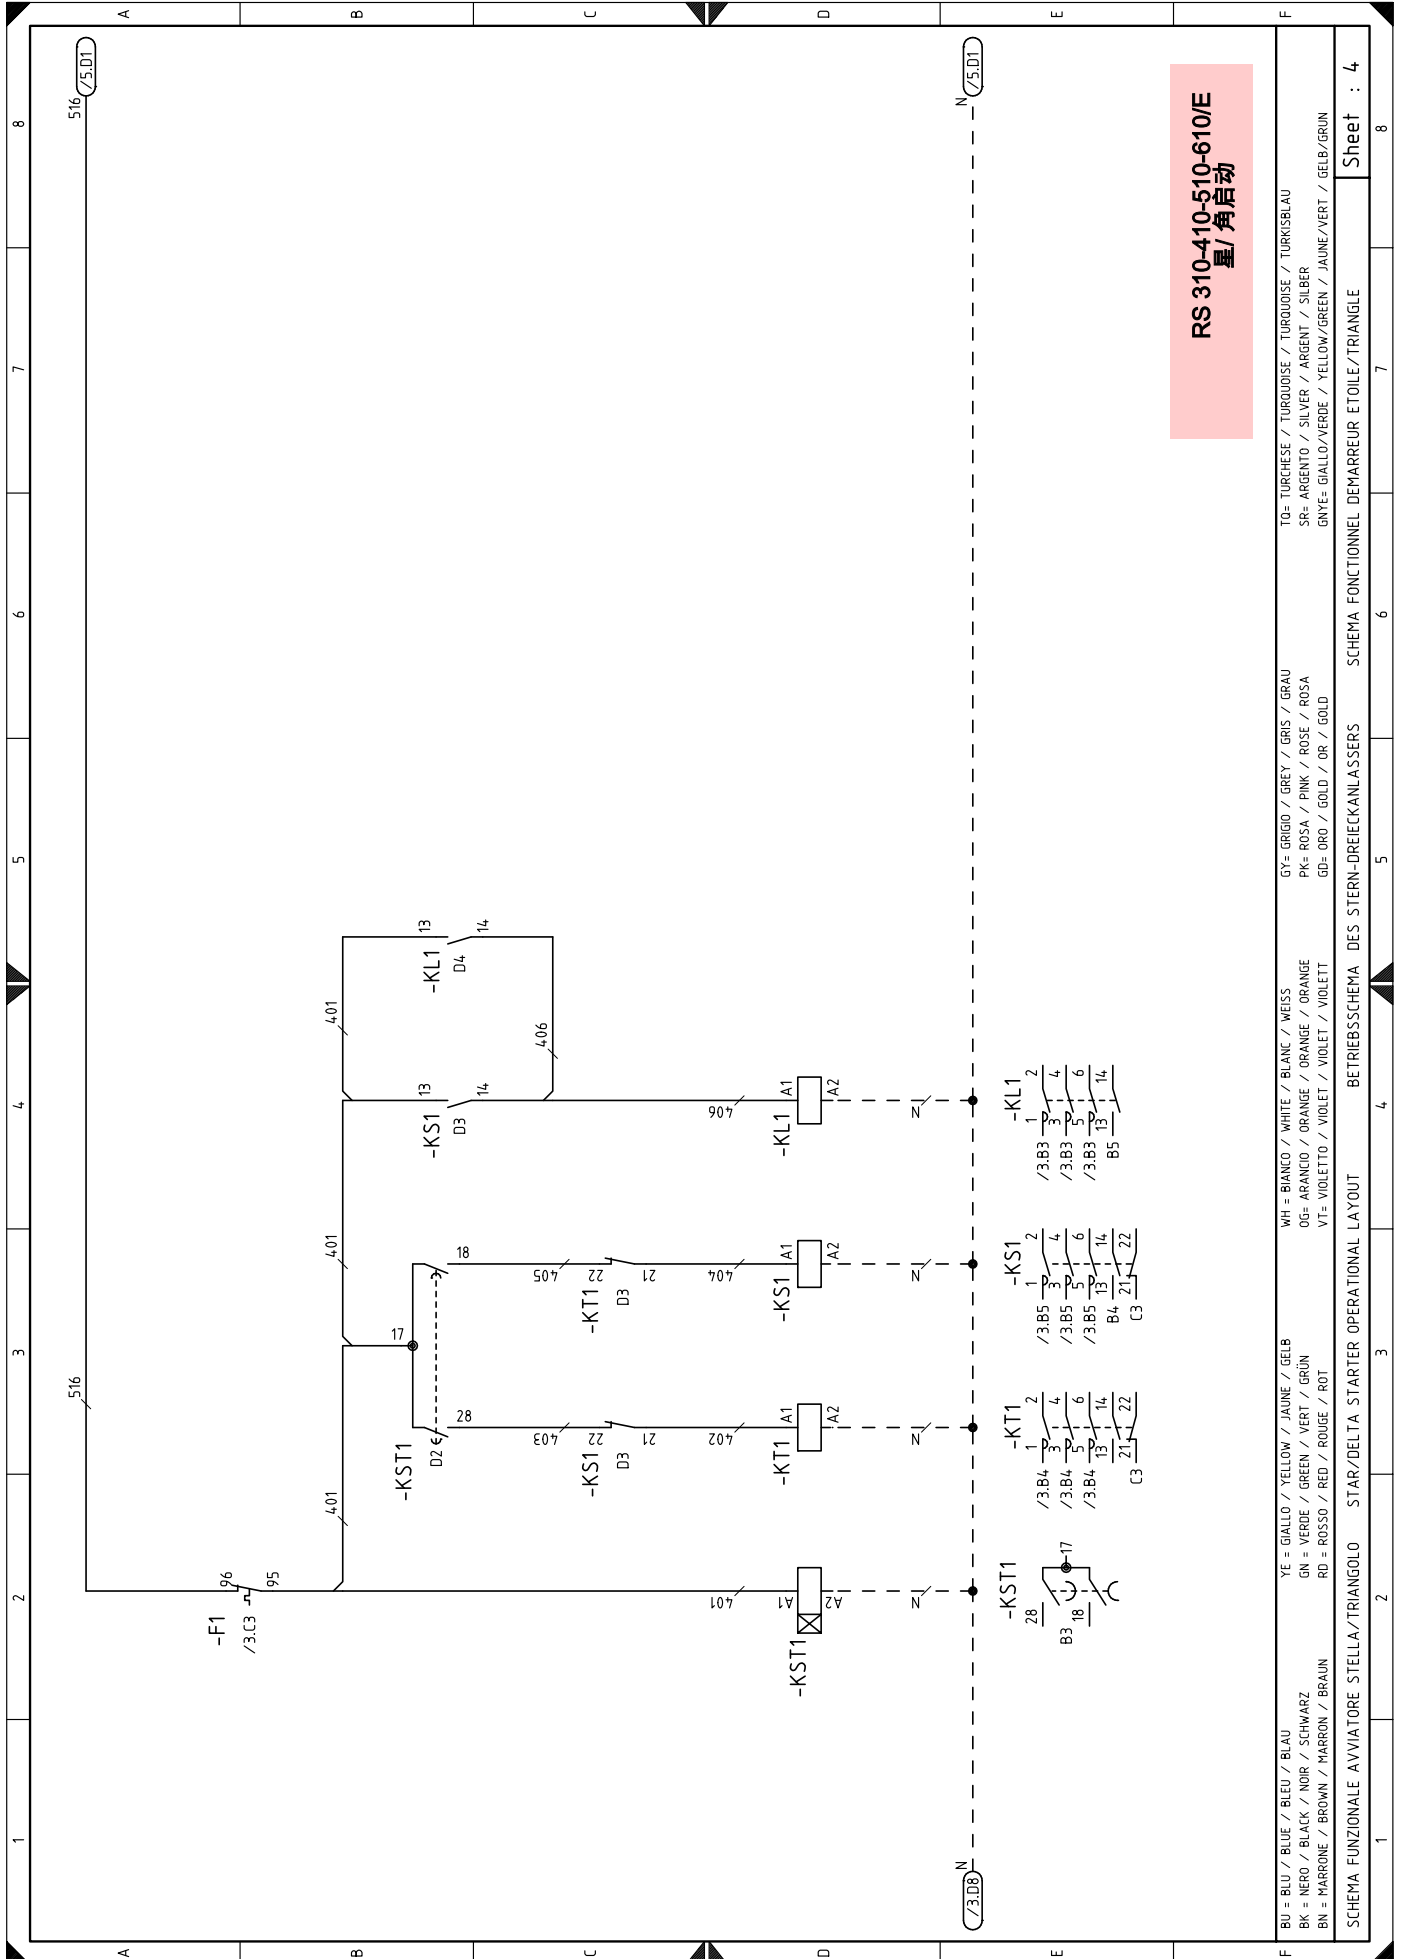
RS 310-410-510-610/E
星/角启动

A B C D E F

8 7 6 5 4 3 2 1

516 /5.D1

N /5.D1

N /3.D8

-F1
/3.C3
96 95

516

401

401

401

17

-KST1
D2
28

18

-KS1
D3
13 14

-KL1
D4
13 14

406

-KS1
D3
22 21
403

-KT1
D3
22 21
405

402
-KT1
A1 A2

404
-KS1
A1 A2

406
-KL1
A1 A2

401
-KST1
A1 A2

N N N N

-KL1
/3.B3 1 2
/3.B3 3 4
/3.B3 5 6
B5 13 14

-KS1
/3.B5 1 2
/3.B5 3 4
/3.B5 5 6
B4 13 14
C3 21 22

-KT1
/3.B4 1 2
/3.B4 3 4
/3.B4 5 6
13 14
C3 21 22

-KST1
B3 28 18 17

BU = BLU / BLUE / BLEU / BLAU
BK = NERO / BLACK / NOIR / SCHWARZ
BN = MARRONE / BROWN / MARRON / BRAUN

YE = GIALLO / YELLOW / JAUNE / GELB
GN = VERDE / GREEN / VERT / GRÜN
RD = ROSSO / RED / ROUGE / ROT

WH = BIANCO / WHITE / BLANC / WEISS
OG= ARANCIO / ORANGE / ORANGE / ORANGE
VT= VIOLETTO / VIOLET / VIOLET / VIOLETT

GY= GRIGIO / GREY / GRIS / GRAU
PK= ROSA / PINK / ROSE / ROSA
GD= ORO / GOLD / OR / GOLD

TQ= TURCHESE / TURQUOISE / TURQUOISE / TURKISBLAU
SR= ARGENTO / SILVER / ARGENT / SILBER
GNYE= GIALLO/VERDE / YELLOW/GREEN / JAUNE/VERT / GELB/GRUN

SCHEMA FUNZIONALE AVVIATORE STELLA/TRIANGOLO STAR/DELTA STARTER OPERATIONAL LAYOUT BETRIEBSSCHEMA DES STERN-DREIECKANLASSERS SCHEMA FONCTIONNEL DEMARREUR ETOILE/TRIANGLE

Sheet : 4